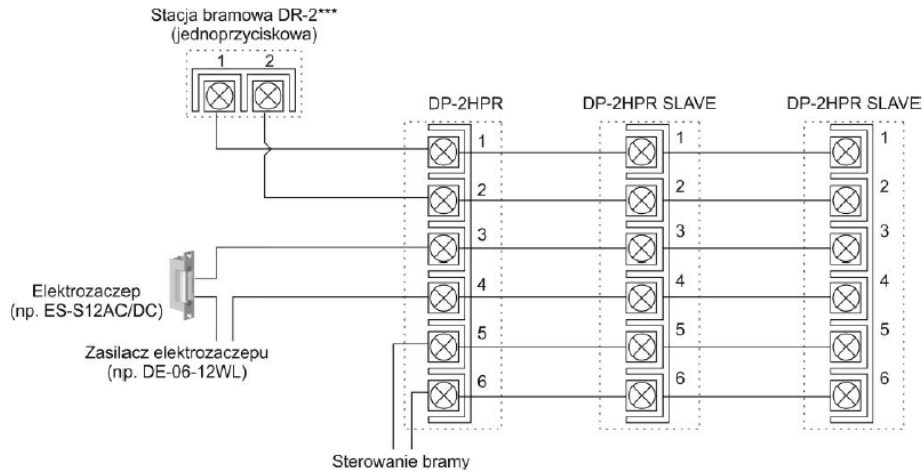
Stacja bramowa DR-2***
(jednoprzyciskowa)

1 2

DP-2HPR

DP-2HPR SLAVE

DP-2HPR SLAVE

1
2
3
4
5
6

1
2
3
4
5
6

1
2
3
4
5
6

Elektrozaczep
(np. ES-S12AC/DC)

Zasilacz elektrozaczepu
(np. DE-06-12WL)

Sterowanie bramy